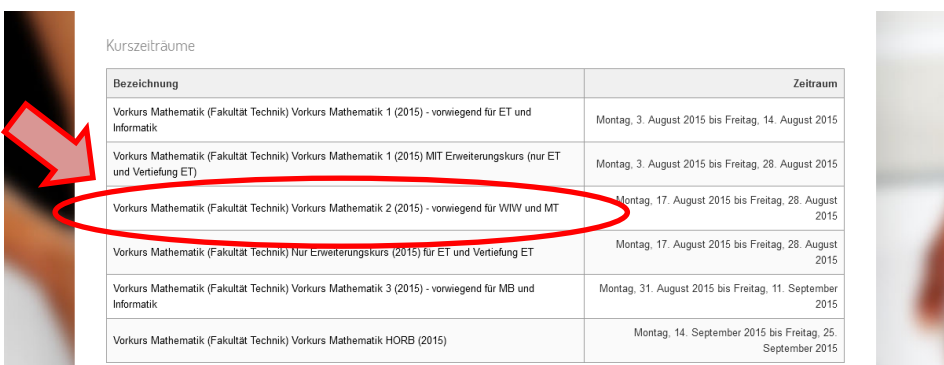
Kurszeiträume

| Bezeichnung | Zeitraum |
|---|---|
| Vorkurs Mathematik (Fakultät Technik) Vorkurs Mathematik 1 (2015) - vorwiegend für ET und Informatik | Montag, 3. August 2015 bis Freitag, 14. August 2015 |
| Vorkurs Mathematik (Fakultät Technik) Vorkurs Mathematik 1 (2015) MIT Erweiterungskurs (nur ET und Vertiefung ET) | Montag, 3. August 2015 bis Freitag, 28. August 2015 |
| Vorkurs Mathematik (Fakultät Technik) Vorkurs Mathematik 2 (2015) - vorwiegend für WIW und MT | Montag, 17. August 2015 bis Freitag, 28. August 2015 |
| Vorkurs Mathematik (Fakultät Technik) Nur Erweiterungskurs (2015) für ET und Vertiefung ET | Montag, 17. August 2015 bis Freitag, 28. August 2015 |
| Vorkurs Mathematik (Fakultät Technik) Vorkurs Mathematik 3 (2015) - vorwiegend für MB und Informatik | Montag, 31. August 2015 bis Freitag, 11. September 2015 |
| Vorkurs Mathematik (Fakultät Technik) Vorkurs Mathematik HORB (2015) | Montag, 14. September 2015 bis Freitag, 25. September 2015 |